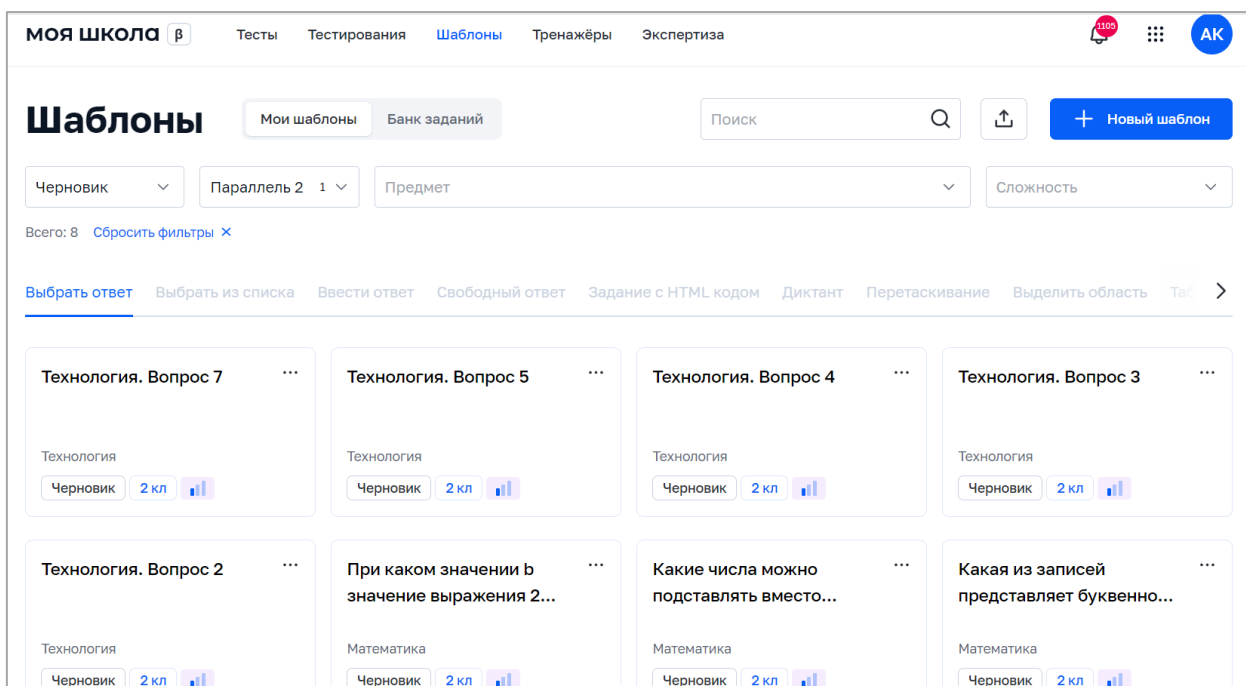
моя школа β Тесты Тестирования Шаблоны Тренажёры Экспертиза 1105 АК

Шаблоны Мои шаблоны Банк заданий Поиск + Новый шаблон

Черновик Параллель 2 1 Предмет Сложность

Всего: 8 Сбросить фильтры ✕

Выбрать ответ Выбрать из списка Ввести ответ Свободный ответ Задание с HTML кодом Диктант Перетаскивание Выделить область Таб

Технология. Вопрос 7 ...
Технология
Черновик 2 кл

Технология. Вопрос 5 ...
Технология
Черновик 2 кл

Технология. Вопрос 4 ...
Технология
Черновик 2 кл

Технология. Вопрос 3 ...
Технология
Черновик 2 кл

Технология. Вопрос 2 ...
Технология
Черновик 2 кл

При каком значении b значение выражения 2... ...
Математика
Черновик 2 кл

Какие числа можно подставлять вместо... ...
Математика
Черновик 2 кл

Какая из записей представляет буквенно... ...
Математика
Черновик 2 кл